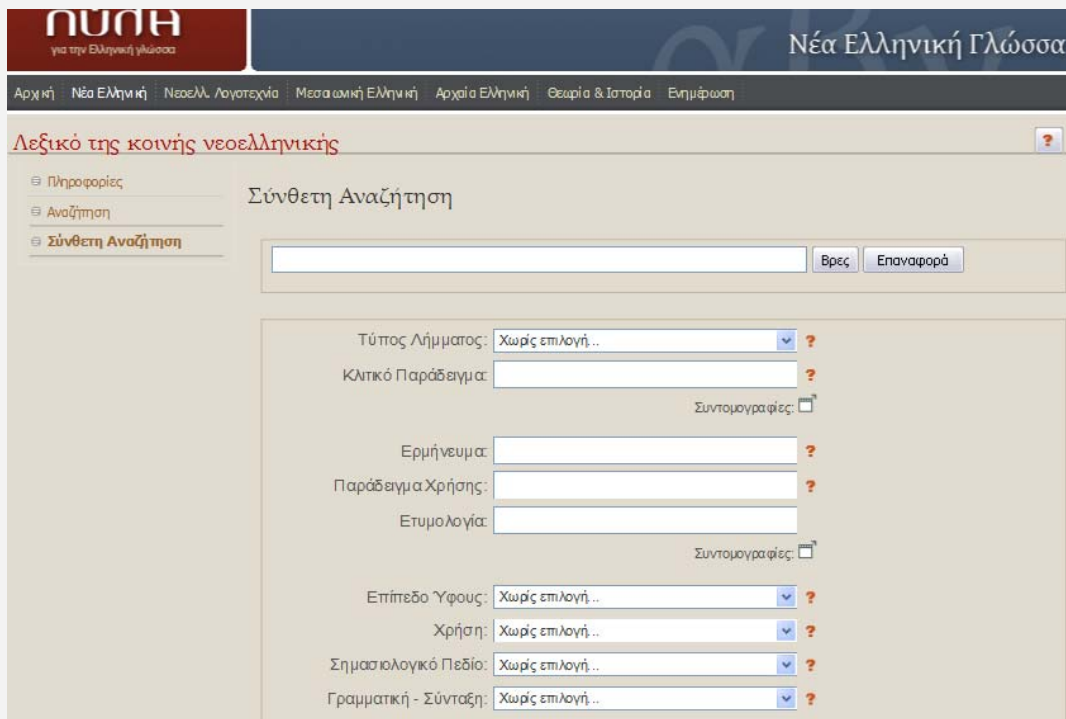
πύλη
για την Ελληνική γλώσσα

Νέα Ελληνική Γλώσσα

Αρχική | Νέα Ελληνική | Νεοελλ. Λογοτεχνία | Μεσαιωνική Ελληνική | Αρχαία Ελληνική | Θεωρία & Ιστορία | Ενημέρωση

Λεξικό της κοινής νεοελληνικής

?

Πληροφορίες
Αναζήτηση
Σύνθετη Αναζήτηση

Σύνθετη Αναζήτηση

Βρες | Επαναφορά

Τύπος Λήμματος: Χωρίς επιλογή.. ?
Κλιτικό Παράδειγμα: ?
Συντομογραφίες:

Ερμήνευμα: ?
Παράδειγμα Χρήσης: ?
Ετυμολογία:
Συντομογραφίες:

Επίπεδο Ύφους: Χωρίς επιλογή.. ?
Χρήση: Χωρίς επιλογή.. ?
Σημασιολογικό Πεδίο: Χωρίς επιλογή.. ?
Γραμματική - Σύνταξη: Χωρίς επιλογή.. ?